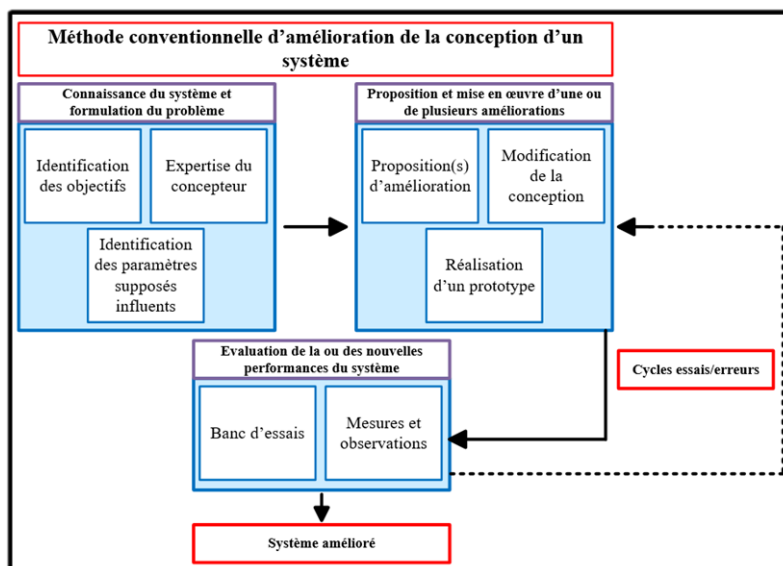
Méthode conventionnelle d'amélioration de la conception d'un système

Connaissance du système et formulation du problème

Identification des objectifs

Expertise du concepteur

Identification des paramètres supposés influents

Proposition et mise en œuvre d'une ou de plusieurs améliorations

Proposition(s) d'amélioration

Modification de la conception

Réalisation d'un prototype

Cycles essais/erreurs

Evaluation de la ou des nouvelles performances du système

Banc d'essais

Mesures et observations

Système amélioré